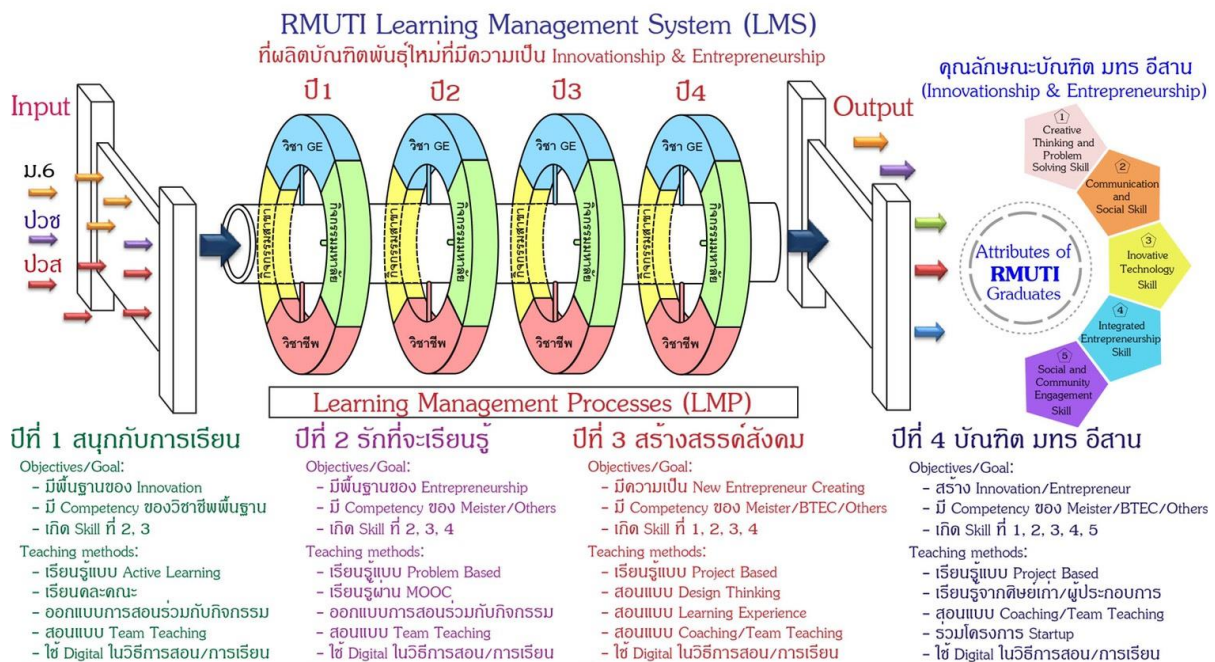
RMUTI Learning Management System (LMS)
ที่ผลิตบัณฑิตพันธุ์ใหม่ที่มีความเป็น Innovationship & Entrepreneurship

Input
ม.6
ปวช
ปวส

ปี1
ปี2
ปี3
ปี4

วิชา GE
กิจกรรมเสริมหลักสูตร
กิจกรรมเสริมหลักสูตร
วิชาชีพ

วิชา GE
กิจกรรมเสริมหลักสูตร
กิจกรรมเสริมหลักสูตร
วิชาชีพ

วิชา GE
กิจกรรมเสริมหลักสูตร
กิจกรรมเสริมหลักสูตร
วิชาชีพ

วิชา GE
กิจกรรมเสริมหลักสูตร
กิจกรรมเสริมหลักสูตร
วิชาชีพ

Output

คุณลักษณะบัณฑิต มทร อีสาน
(Innovationship & Entrepreneurship)

Attributes of RMUTI Graduates

1 Creative Thinking and Problem Solving Skill
2 Communication and Social Skill
3 Inovative Technology Skill
4 Integrated Entrepreneurship Skill
5 Social and Community Engagement Skill

Learning Management Processes (LMP)

ปีที่ 1 สนุกกับการเรียน
Objectives/Goal:
- มีพื้นฐานของ Innovation
- มี Competency ของวิชาชีพพื้นฐาน
- เกิด Skill ที่ 2, 3
Teaching methods:
- เรียนรู้แบบ Active Learning
- เรียนคละคณะ
- ออกแบบการสอนร่วมกับกิจกรรม
- สอนแบบ Team Teaching
- ใช้ Digital ในวิธีการสอน/การเรียน

ปีที่ 2 รักที่จะเรียนรู้
Objectives/Goal:
- มีพื้นฐานของ Entrepreneurship
- มี Competency ของ Meister/Others
- เกิด Skill ที่ 2, 3, 4
Teaching methods:
- เรียนรู้แบบ Problem Based
- เรียนรู้ผ่าน MOOC
- ออกแบบการสอนร่วมกับกิจกรรม
- สอนแบบ Team Teaching
- ใช้ Digital ในวิธีการสอน/การเรียน

ปีที่ 3 สร้างสรรค์สังคม
Objectives/Goal:
- มีความเป็น New Entrepreneur Creating
- มี Competency ของ Meister/BTEC/Others
- เกิด Skill ที่ 1, 2, 3, 4
Teaching methods:
- เรียนรู้แบบ Project Based
- สอนแบบ Design Thinking
- สอนแบบ Learning Experience
- สอนแบบ Coaching/Team Teaching
- ใช้ Digital ในวิธีการสอน/การเรียน

ปีที่ 4 บัณฑิต มทร อีสาน
Objectives/Goal:
- สร้าง Innovation/Entrepreneur
- มี Competency ของ Meister/BTEC/Others
- เกิด Skill ที่ 1, 2, 3, 4, 5
Teaching methods:
- เรียนรู้แบบ Project Based
- เรียนรู้จากศิษย์เก่า/ผู้ประกอบการ
- สอนแบบ Coaching/Team Teaching
- ร่วมโครงการ Startup
- ใช้ Digital ในวิธีการสอน/การเรียน